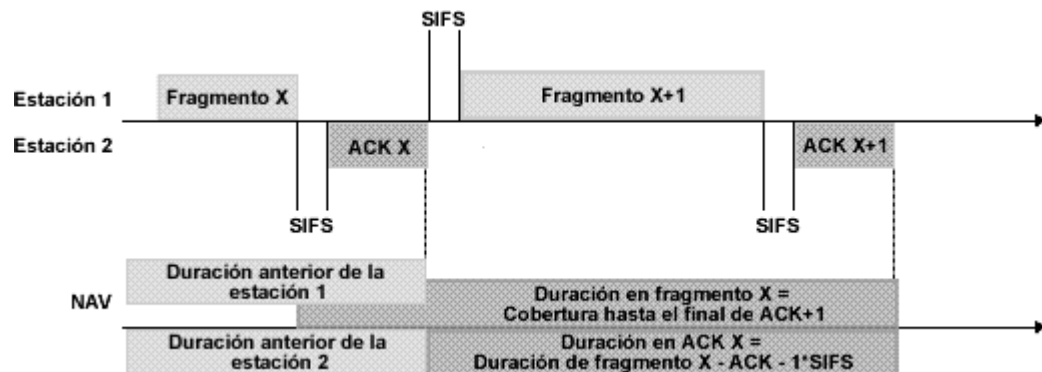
SIFS

Estación 1

Fragmento X

Fragmento X+1

Estación 2

ACK X

ACK X+1

SIFS

SIFS

Duración anterior de la estación 1

NAV

Duración en fragmento X = Cobertura hasta el final de ACK+1

Duración anterior de la estación 2

Duración en ACK X = Duración de fragmento X - ACK - 1*SIFS